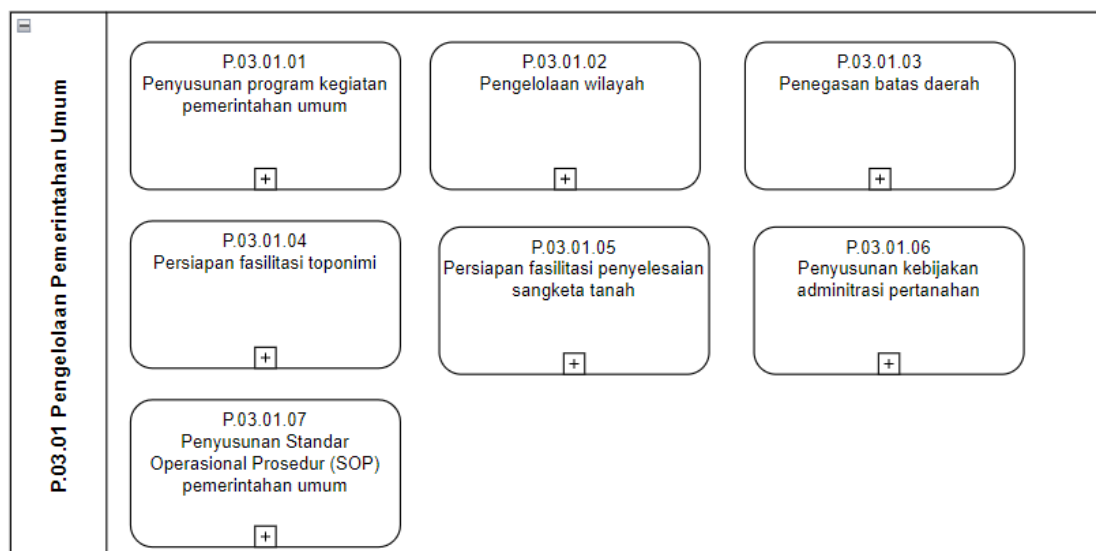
P.03.01 Pengelolaan Pemerintahan Umum

P.03.01.01
Penyusunan program kegiatan pemerintahan umum

P.03.01.02
Pengelolaan wilayah

P.03.01.03
Penegasan batas daerah

P.03.01.04
Persiapan fasilitasi toponimi

P.03.01.05
Persiapan fasilitasi penyelesaian sangketa tanah

P.03.01.06
Penyusunan kebijakan adminitrasi pertanahan

P.03.01.07
Penyusunan Standar Operasional Prosedur (SOP) pemerintahan umum